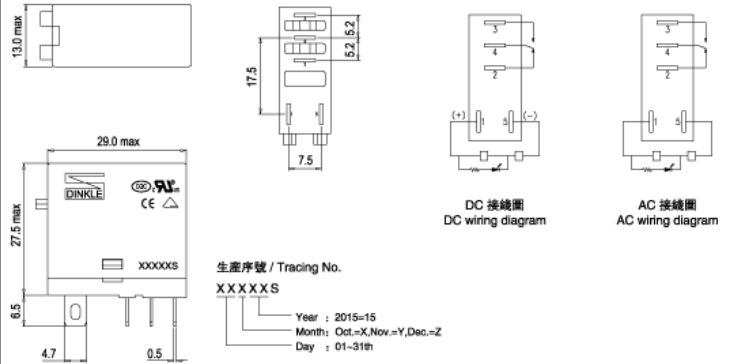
13.0 max

5.2

5.2

17.5

7.5

3
4
2
(+) 1 5 (−)

3
4
2
1 5

29.0 max

DINKLE

CE

27.5 max

XXXXXS

6.5

4.7

0.5

DC 接線圖
DC wiring diagram

AC 接線圖
AC wiring diagram

生產序號 / Tracing No.

XXXXXS

Year : 2015=15
Month : Oct.=X,Nov.=Y,Dec.=Z
Day : 01~31th